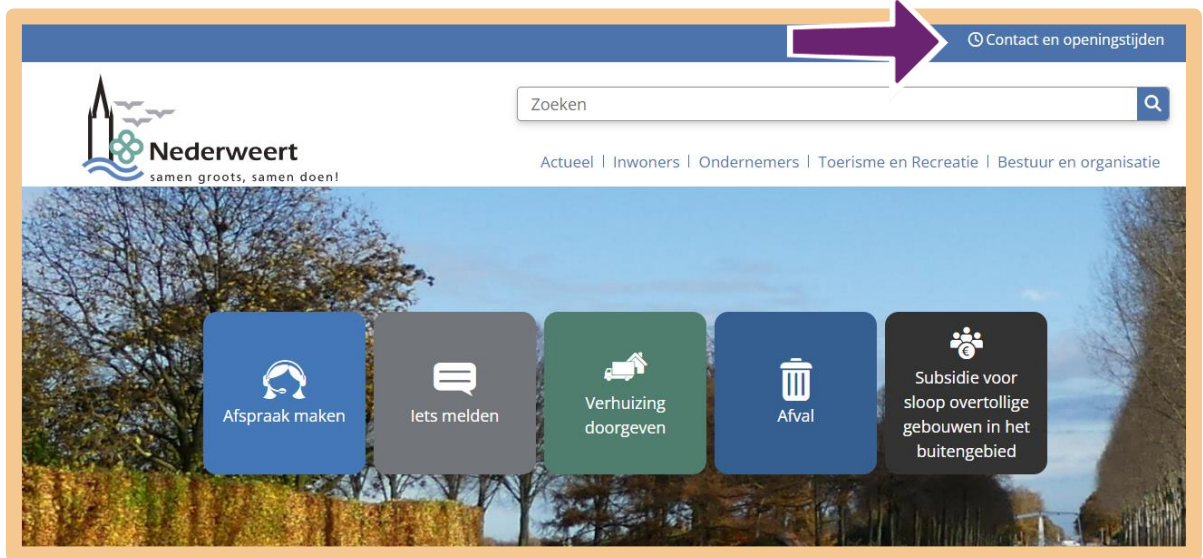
Contact en openingstijden

Nederweert
samen groots, samen doen!

Zoeken

Actueel | Inwoners | Ondernemers | Toerisme en Recreatie | Bestuur en organisatie

Afspraak maken

Iets melden

Verhuizing doorgeven

Afval

Subsidie voor sloop overtollige gebouwen in het buitengebied